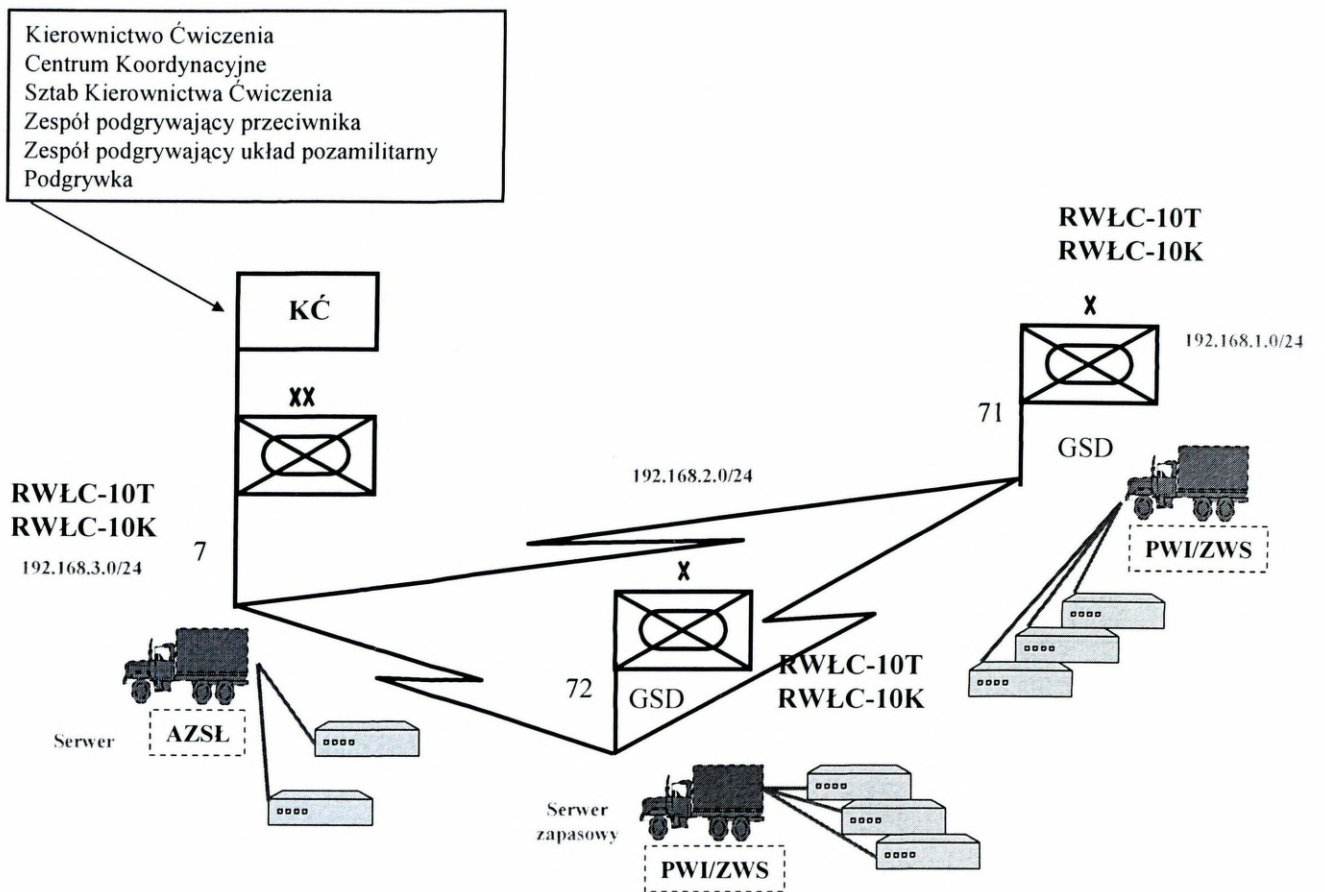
Kierownictwo Ćwiczenia
Centrum Koordynacyjne
Sztab Kierownictwa Ćwiczenia
Zespół podgrywający przeciwnika
Zespół podgrywający układ pozamilitarny
Podgrywka

KĆ

XX

RWŁC-10T
RWŁC-10K

X

192.168.1.0/24

71

GSD

192.168.2.0/24

RWŁC-10T
RWŁC-10K

7

192.168.3.0/24

PWI/ZWS

X

RWŁC-10T
RWŁC-10K

72

GSD

Serwer

AZSŁ

Serwer zapasowy

PWI/ZWS